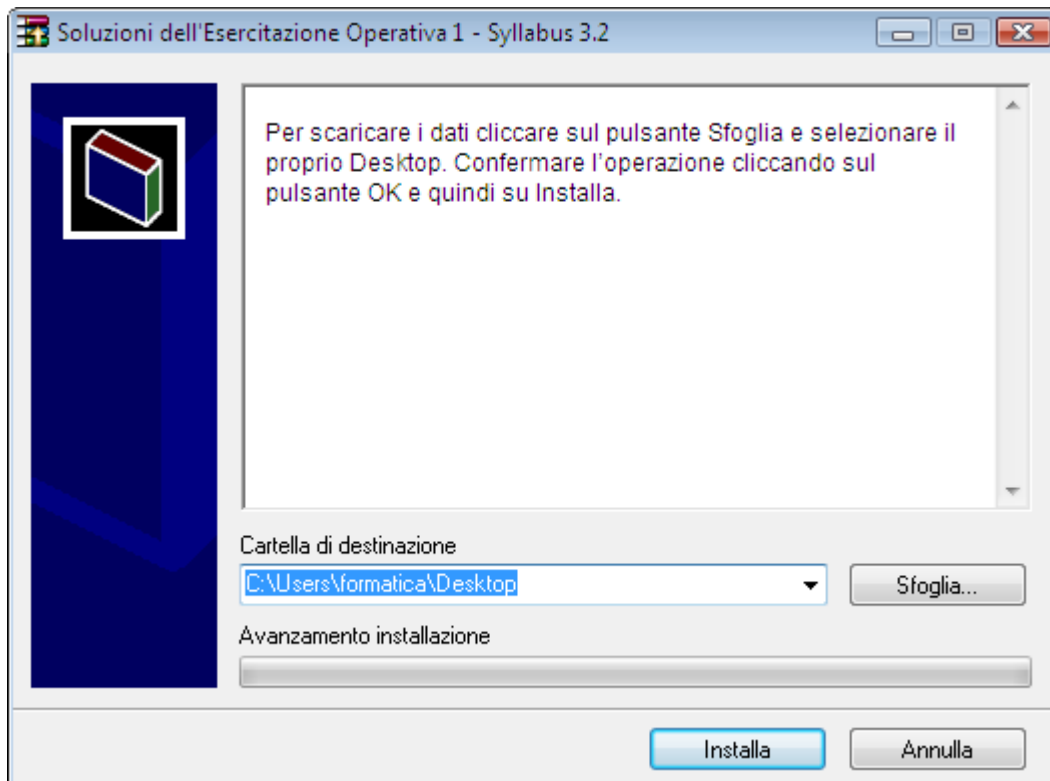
Soluzioni dell'Esercitazione Operativa 1 - Syllabus 3.2

Per scaricare i dati cliccare sul pulsante Sfoglia e selezionare il proprio Desktop. Confermare l’operazione cliccando sul pulsante OK e quindi su Installa.

Cartella di destinazione

C:\Users\formatica\Desktop

Sfoglia...

Avanzamento installazione

Installa

Annulla